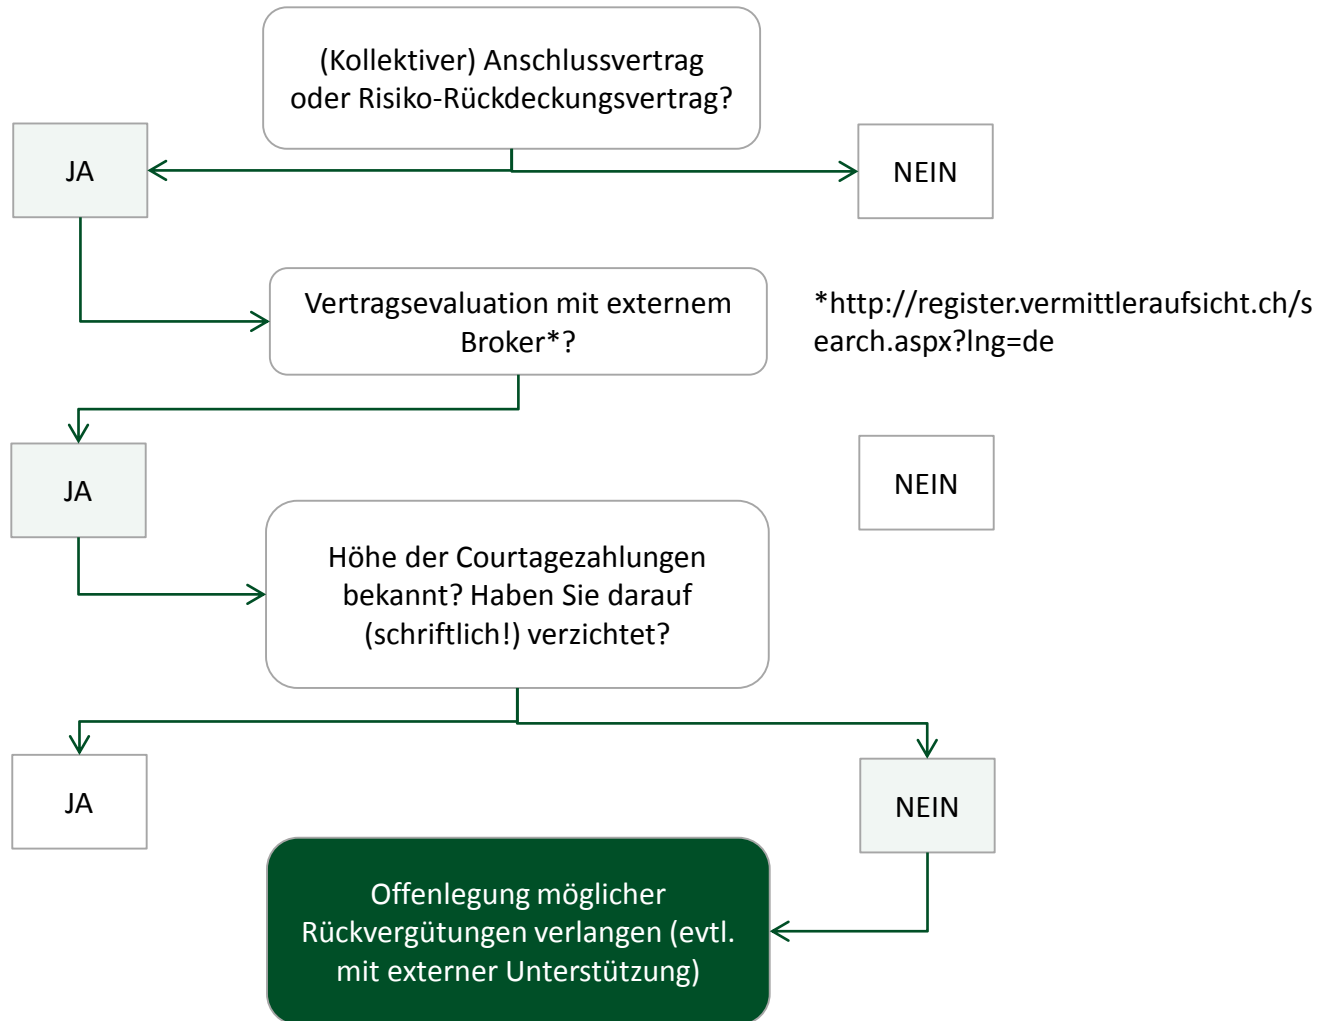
(Kollektiver) Anschlussvertrag oder Risiko-Rückdeckungsvertrag?

JA

NEIN

Vertragsevaluation mit externem Broker*?

*http://register.vermittleraufsicht.ch/search.aspx?lng=de

JA

NEIN

Höhe der Courtagezahlungen bekannt? Haben Sie darauf (schriftlich!) verzichtet?

JA

NEIN

Offenlegung möglicher Rückvergütungen verlangen (evtl. mit externer Unterstützung)